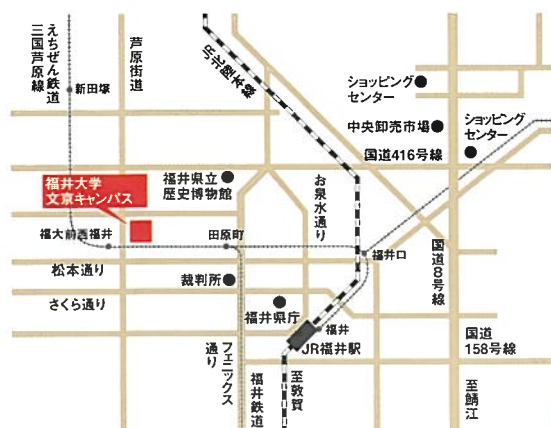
えちぜん鉄道三国芦原線

新田塚

芦原街道

JR北陸本線

ショッピングセンター

中央卸売市場

ショッピングセンター

国道416号線

福井大学文京キャンパス

福井県立歴史博物館

お泉水通り

福大前西福井

田原町

福井口

国道8号線

松本通り

裁判所

さくら通り

福井県庁

福井

JR福井駅

国道158号線

フェニックス通り

福井鉄道

至敦賀

至鯖江